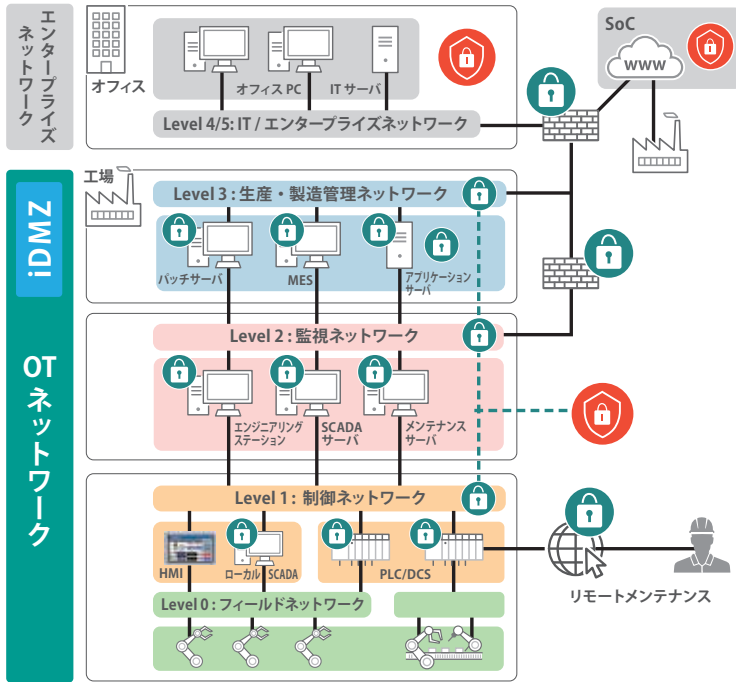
エンタープライズネットワーク

オフィス

オフィス PC

IT サーバ

Level 4/5: IT / エンタープライズネットワーク

SoC

www

iDMZ

工場

Level 3 : 生産・製造管理ネットワーク

バッチサーバ

MES

アプリケーションサーバ

OT ネットワーク

Level 2 : 監視ネットワーク

エンジニアリングステーション

SCADA サーバ

メンテナンスサーバ

Level 1 : 制御ネットワーク

HMI

ローカル SCADA

PLC/DCS

Level 0 : フィールドネットワーク

リモートメンテナンス